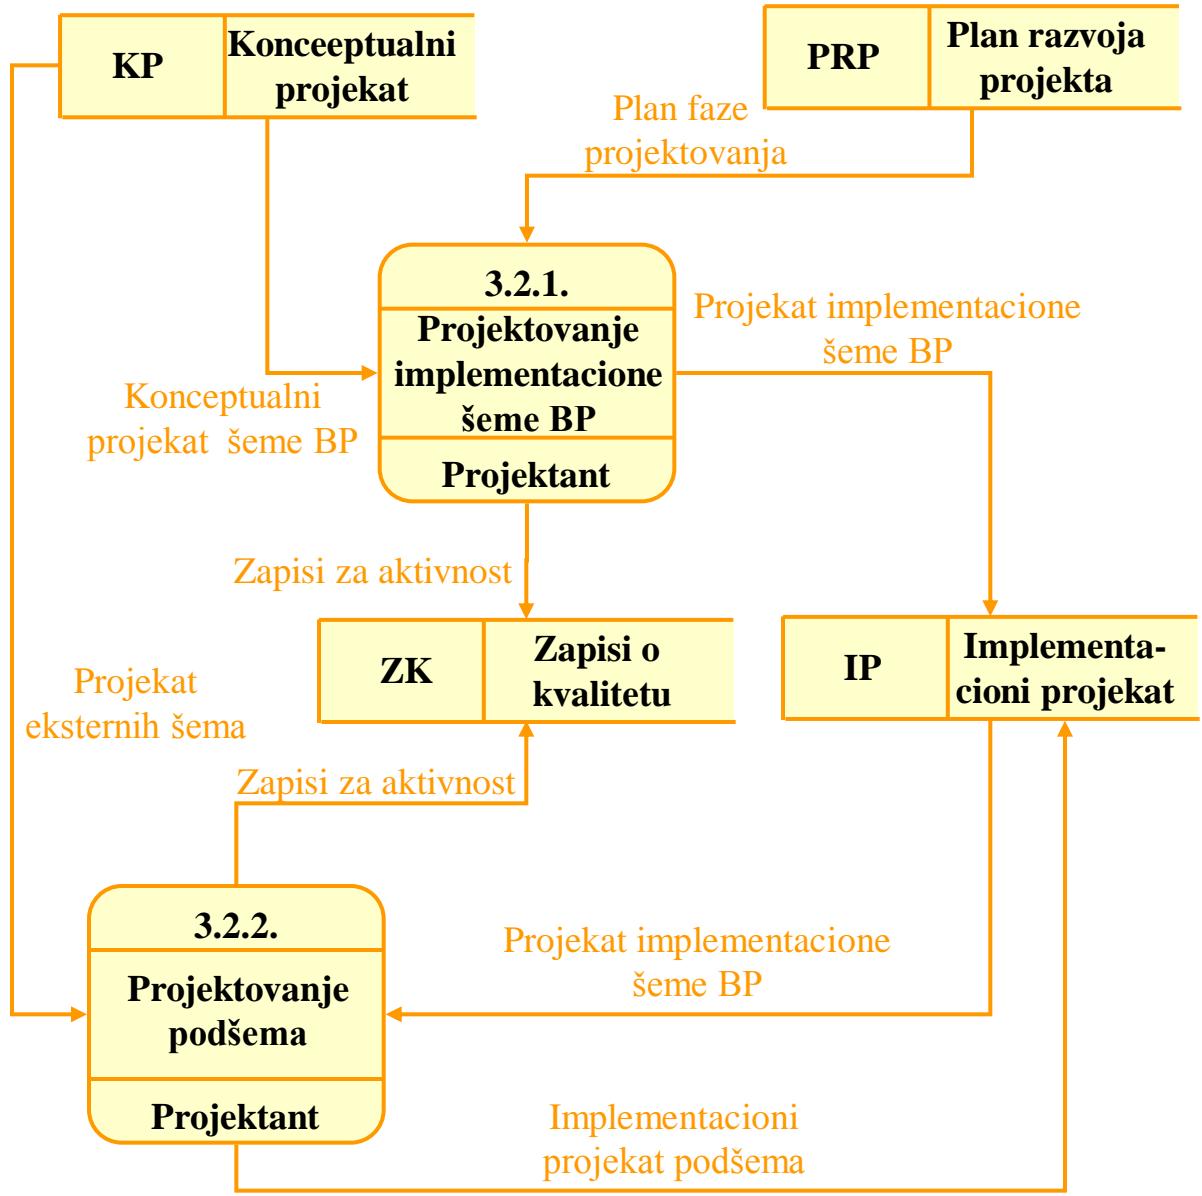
KP

Konceeptualni projekat

PRP

Plan razvoja projekta

Plan faze projektovanja

3.2.1.

Projektovanje implementacione šeme BP

Projektant

Projekat implementacione šeme BP

Konceptualni projekat šeme BP

Zapisi za aktivnost

ZK

Zapisi o kvalitetu

IP

Implementacioni projekat

Projekat eksternih šema

Zapisi za aktivnost

3.2.2.

Projektovanje podšema

Projektant

Projekat implementacione šeme BP

Implementacioni projekat podšema